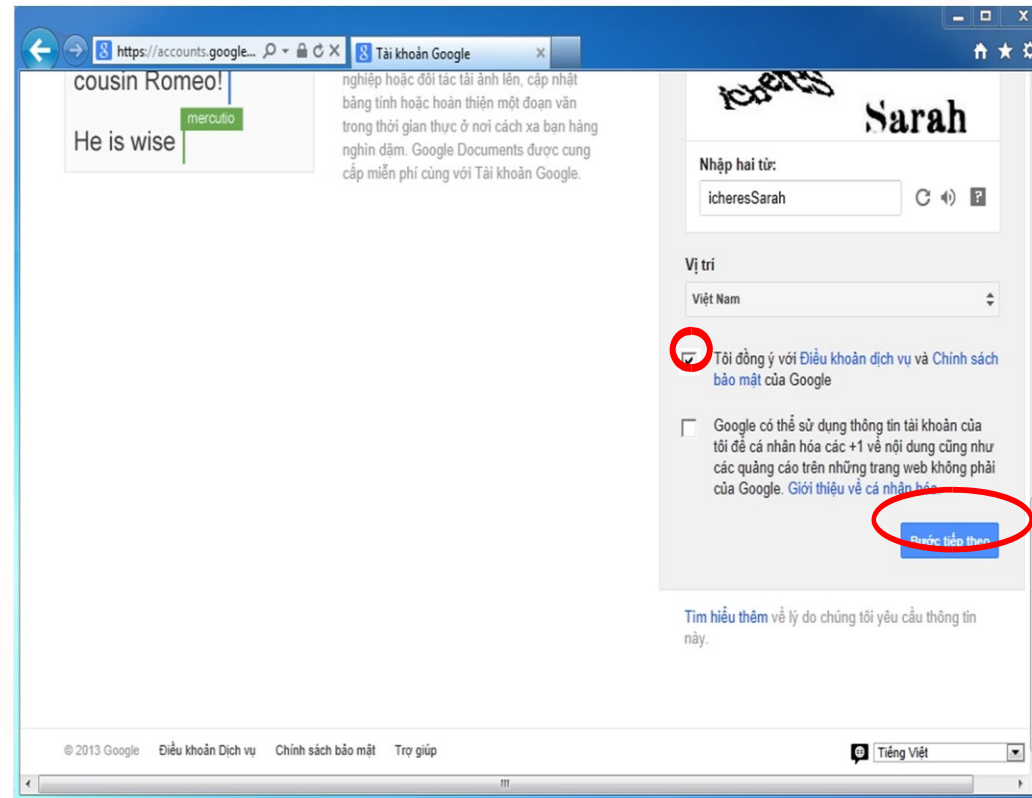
https://accounts.google... Tài khoản Google

cousin Romeo!

mercutio

He is wise

nghiệp hoặc đối tác tải ảnh lên, cập nhật bảng tính hoặc hoàn thiện một đoạn văn trong thời gian thực ở nơi cách xa bạn hàng nghìn dặm. Google Documents được cung cấp miễn phí cùng với Tài khoản Google.

icheres Sarah

Nhập hai từ:

icheresSarah

Vị trí

Việt Nam

Tôi đồng ý với Điều khoản dịch vụ và Chính sách bảo mật của Google

Google có thể sử dụng thông tin tài khoản của tôi để cá nhân hóa các +1 về nội dung cũng như các quảng cáo trên những trang web không phải của Google. Giới thiệu về cá nhân hóa

Bước tiếp theo

Tìm hiểu thêm về lý do chúng tôi yêu cầu thông tin này.

© 2013 Google Điều khoản Dịch vụ Chính sách bảo mật Trợ giúp

Tiếng Việt